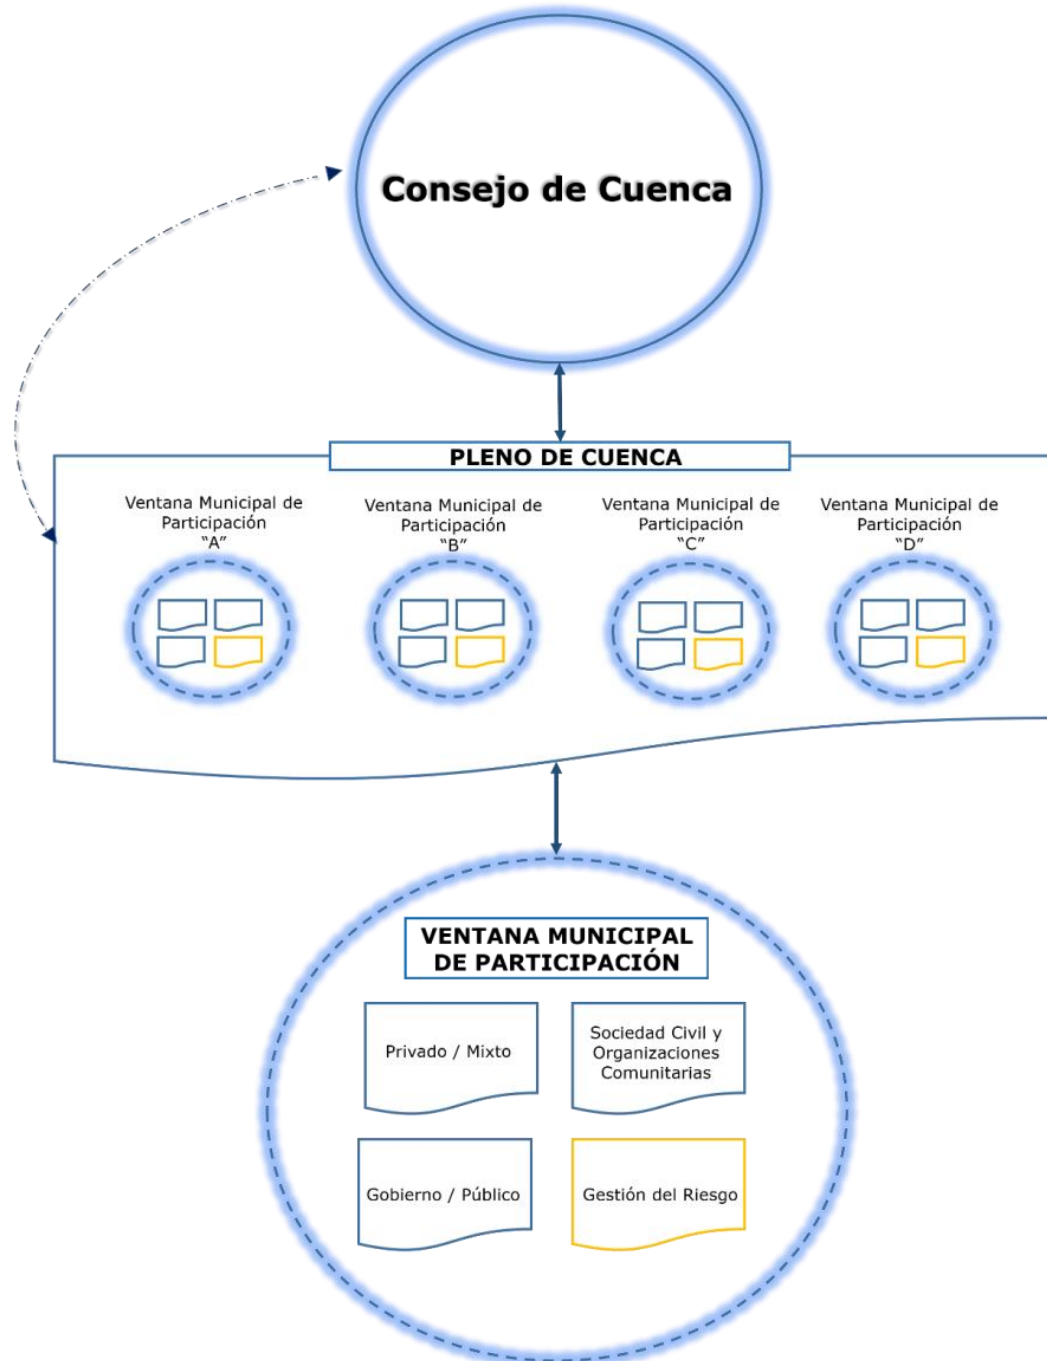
Consejo de Cuenca

PLENO DE CUENCA

Ventana Municipal de Participación "A"

Ventana Municipal de Participación "B"

Ventana Municipal de Participación "C"

Ventana Municipal de Participación "D"

VENTANA MUNICIPAL DE PARTICIPACIÓN

Privado / Mixto

Sociedad Civil y Organizaciones Comunitarias

Gobierno / Público

Gestión del Riesgo